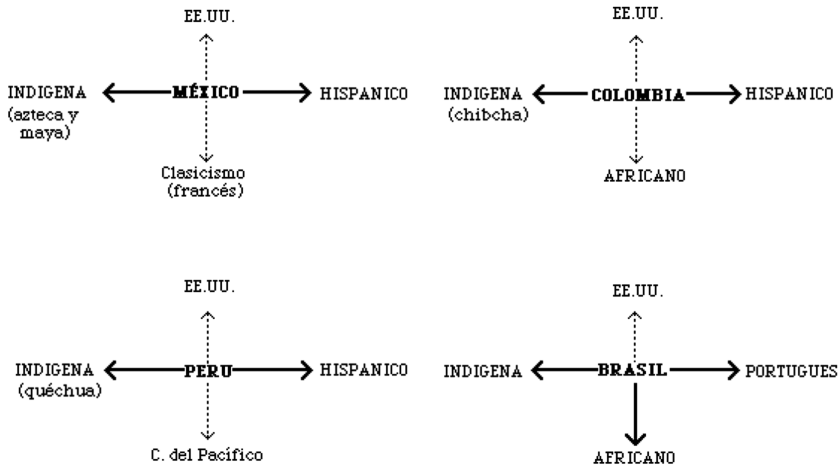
EE.UU.

INDIGENA (azteca y maya)

MÉXICO

HISPANICO

Clasicismo (francés)

EE.UU.

INDIGENA (chibcha)

COLOMBIA

HISPANICO

AFRICANO

EE.UU.

INDIGENA (quéchua)

PERU

HISPANICO

C. del Pacífico

EE.UU.

INDIGENA

BRASIL

PORTUGUES

AFRICANO